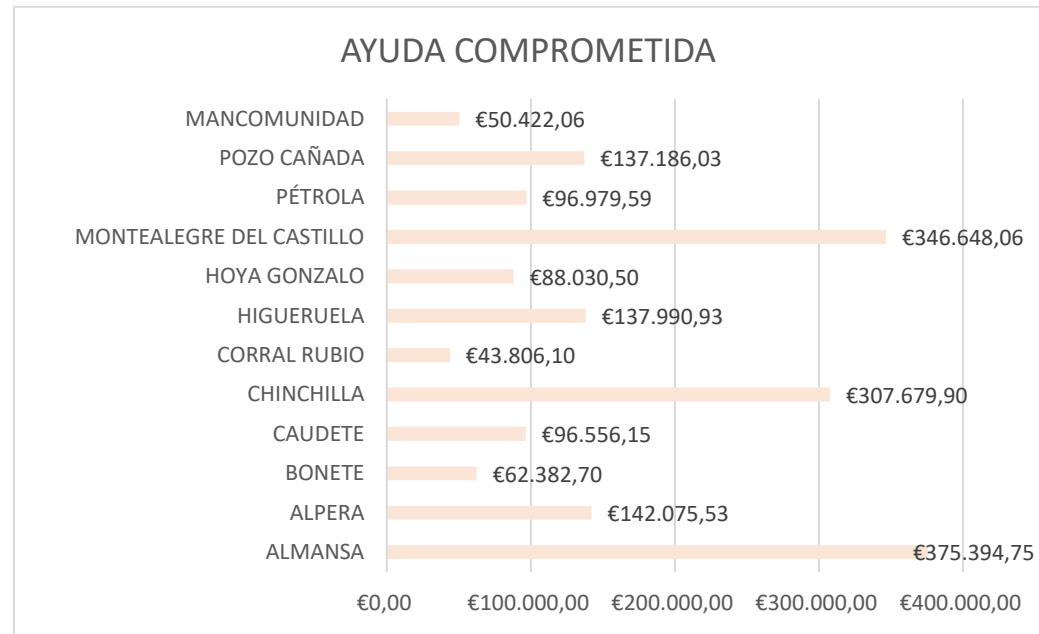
AYUDA COMPROMETIDA

MANCOMUNIDAD €50.422,06
POZO CAÑADA €137.186,03
PÉTROLA €96.979,59
MONTEALEGRE DEL CASTILLO €346.648,06
HOYA GONZALO €88.030,50
HIGUERUELA €137.990,93
CORRAL RUBIO €43.806,10
CHINCHILLA €307.679,90
CAUDETE €96.556,15
BONETE €62.382,70
ALPERA €142.075,53
ALMANSA €375.394,75

€0,00 €100.000,00 €200.000,00 €300.000,00 €400.000,00